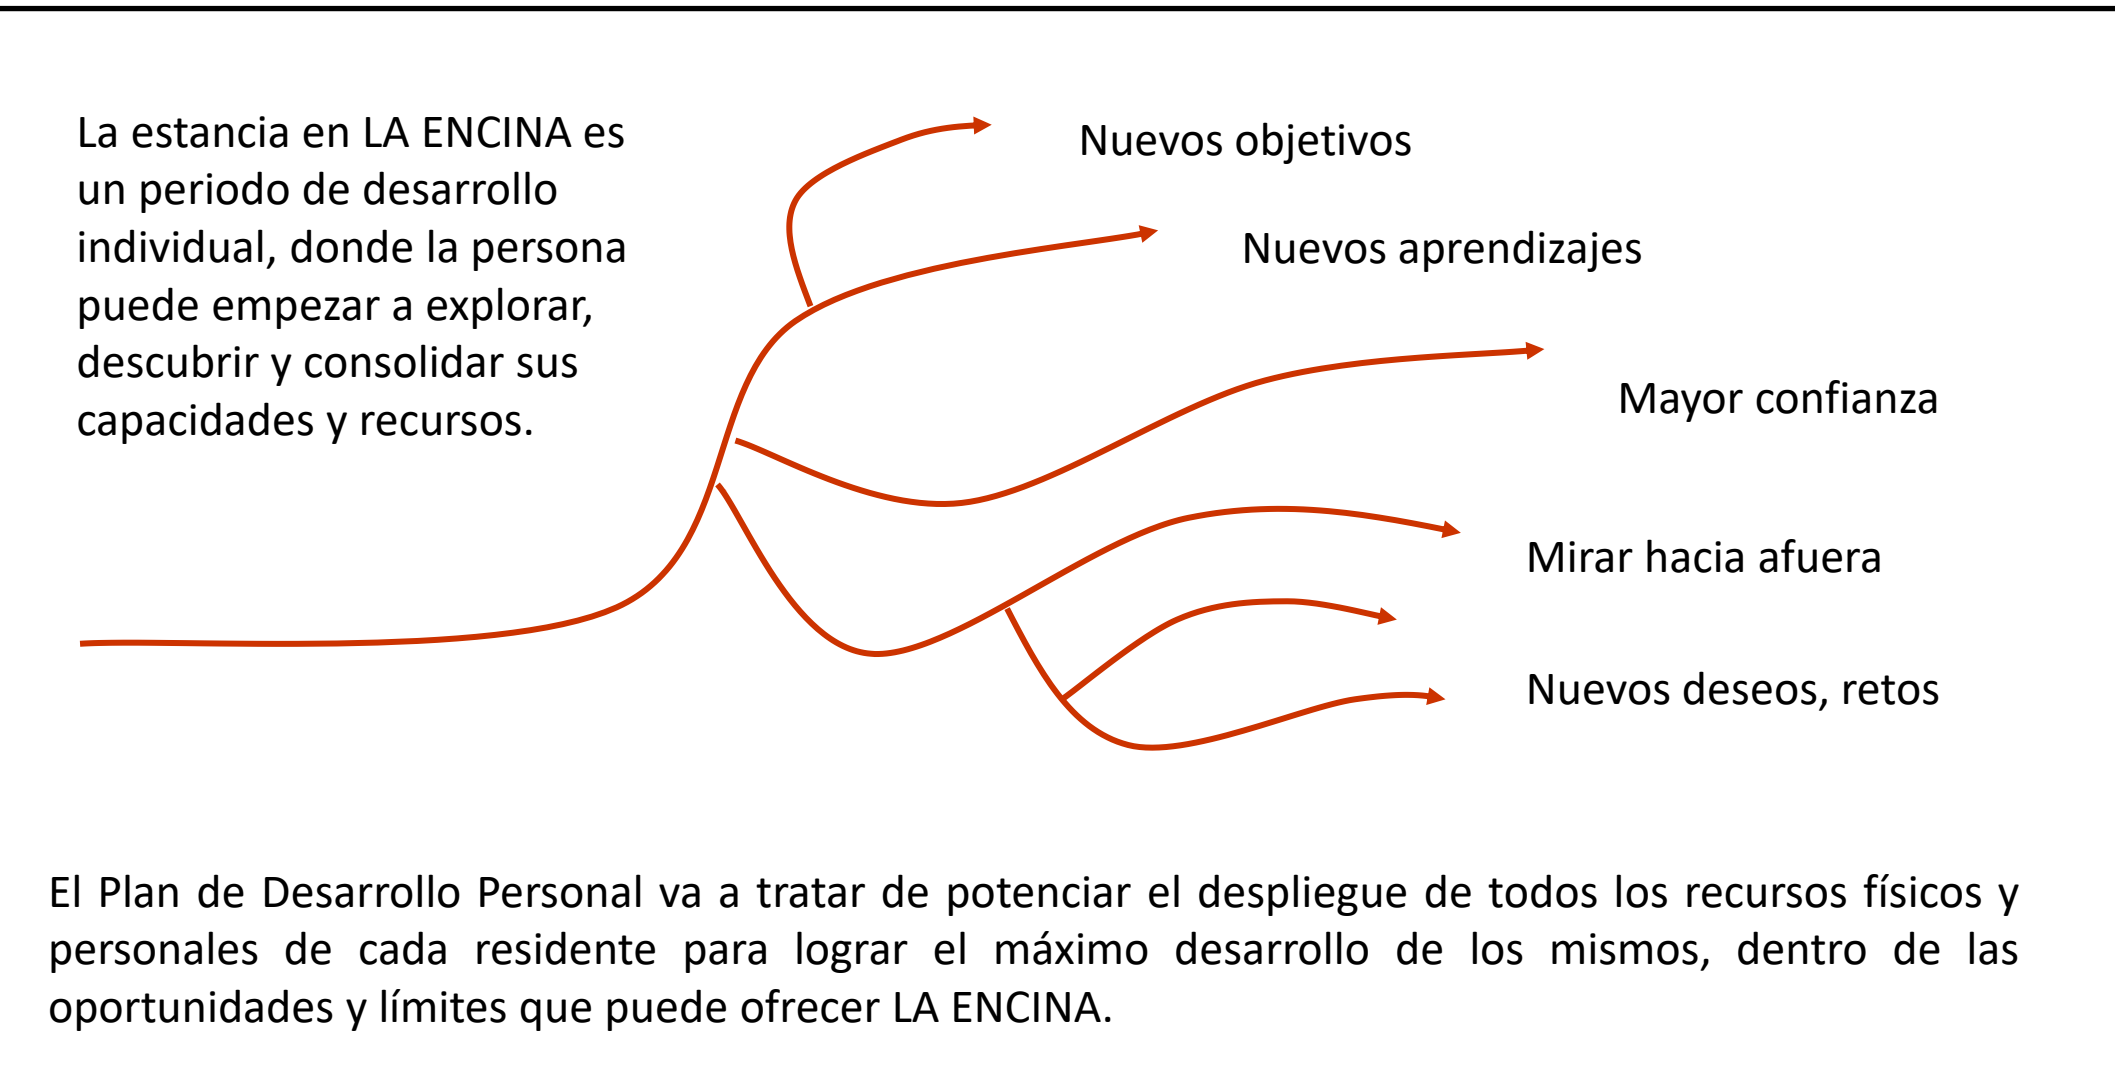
La estancia en LA ENCINA es un periodo de desarrollo individual, donde la persona puede empezar a explorar, descubrir y consolidar sus capacidades y recursos.

Nuevos objetivos

Nuevos aprendizajes

Mayor confianza

Mirar hacia afuera

Nuevos deseos, retos

El Plan de Desarrollo Personal va a tratar de potenciar el despliegue de todos los recursos físicos y personales de cada residente para lograr el máximo desarrollo de los mismos, dentro de las oportunidades y límites que puede ofrecer LA ENCINA.